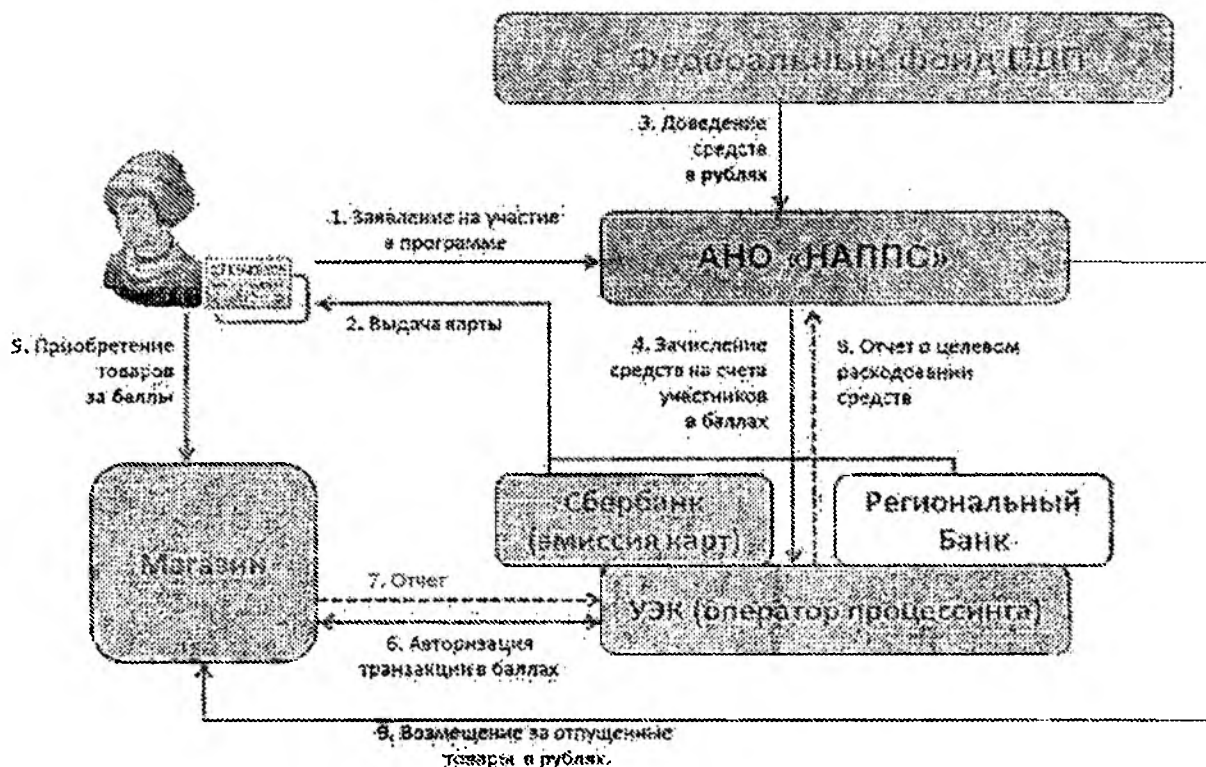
Федеральный фонд СДП

3. Доведение средств в рублях

1. Заявление на участие в программе

АНО «НАППС»

2. Выдача карты

5. Приобретение товаров за баллы

4. Зачисление средств на счета участников в баллах

8. Отчет о целевом расходовании средств

Сбербанк (эмиссия карт)

Региональный Банк

Магазин

7. Отчет

6. Авторизация транзакции в баллах

УЭК (оператор процессинга)

9. Возмещение за отпущенные товары в рублях